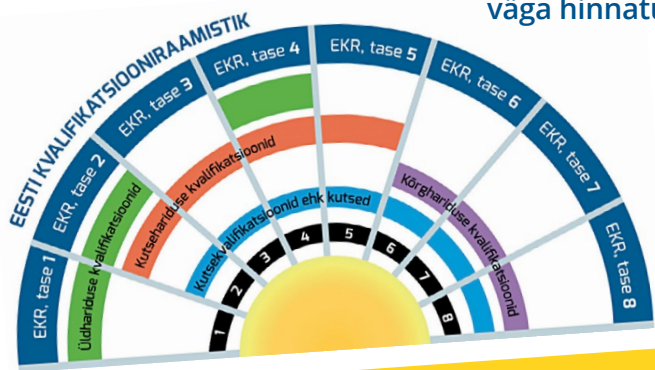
väga hinnatu

EESTI KVALIFIKATSIOONIRAAMISTIK

EKR, tase 1
EKR, tase 2
EKR, tase 3
EKR, tase 4
EKR, tase 5
EKR, tase 6
EKR, tase 7
EKR, tase 8

Üldhariduse kvalifikatsioonid
Kutsehariduse kvalifikatsioonid
Kutsekvalifikatsioonid ehk kutsed
Kõrghariduse kvalifikatsioonid

1
2
3
4
5
6
7
8